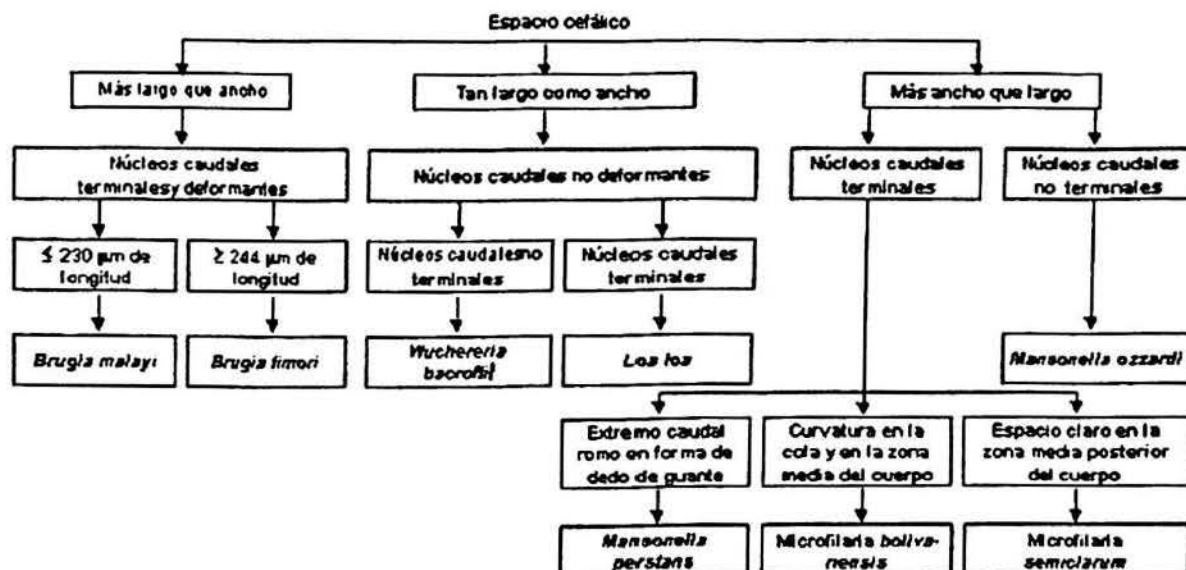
Espacio cefálico

Más largo que ancho

Tan largo como ancho

Más ancho que largo

Núcleos caudales terminalesy deformantes

Núcleos caudales no deformantes

Núcleos caudales terminales

Núcleos caudales no terminales

≤ 230 µm de longitud

≥ 244 µm de longitud

Núcleos caudalesno terminales

Núcleos caudales terminales

Brugia malayi

Brugia timori

Wuchereria bacrofti

Loa loa

Mansonella ozzardi

Extremo caudal romo en forma de dedo de guante

Curvatura en la cola y en la zona media del cuerpo

Espacio claro en la zona media posterior del cuerpo

Mansonella perstans

Microfilaria bolivarensis

Microfilaria semiclarum